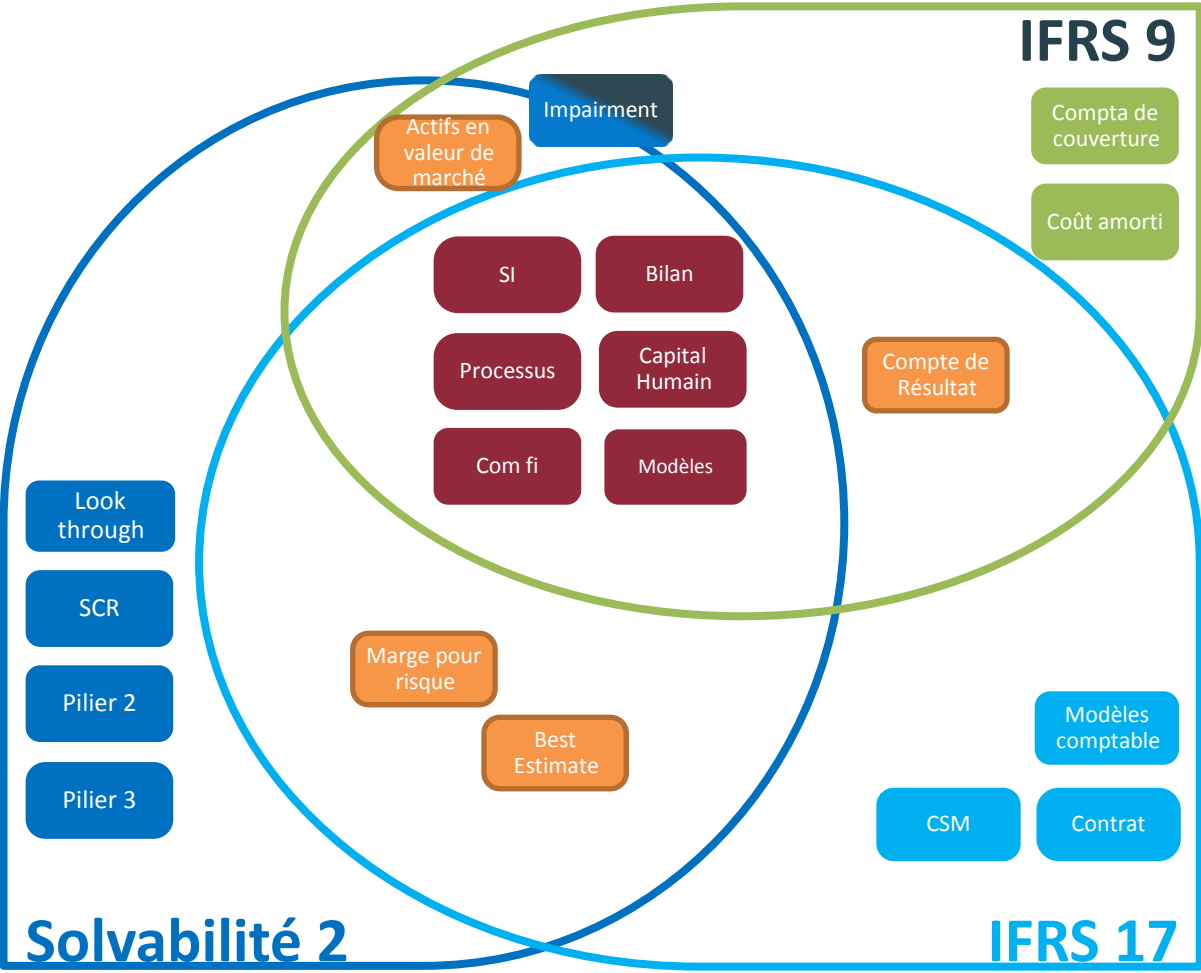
IFRS 9

Impairment

Actifs en valeur de marché

Compta de couverture

Coût amorti

SI

Bilan

Processus

Capital Humain

Com fi

Modèles

Compte de Résultat

Look through

SCR

Pilier 2

Pilier 3

Marge pour risque

Best Estimate

Modèles comptable

CSM

Contrat

Solvabilité 2

IFRS 17